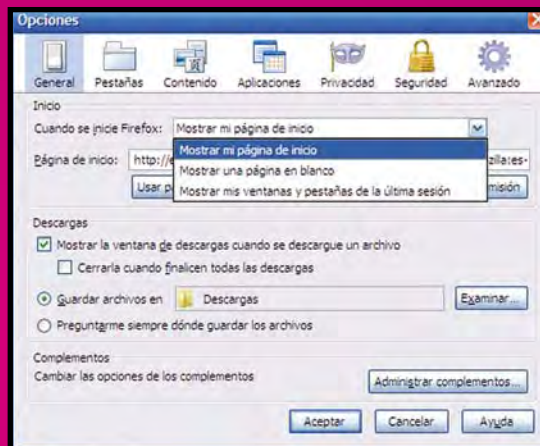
Opciones

General Pestañas Contenido Aplicaciones Privacidad Seguridad Avanzado

Inicio

Cuando se inicie Firefox: Mostrar mi página de inicio

Página de inicio: http://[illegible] zilla-es-

Usar p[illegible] misión

Mostrar mi página de inicio
Mostrar una página en blanco
Mostrar mis ventanas y pestañas de la última sesión

Descargas

Mostrar la ventana de descargas cuando se descargue un archivo

Cerrarla cuando finalicen todas las descargas

Guardar archivos en Descargas Examinar...

Preguntarme siempre dónde guardar los archivos

Complementos

Cambiar las opciones de los complementos Administrar complementos...

Aceptar Cancelar Ayuda